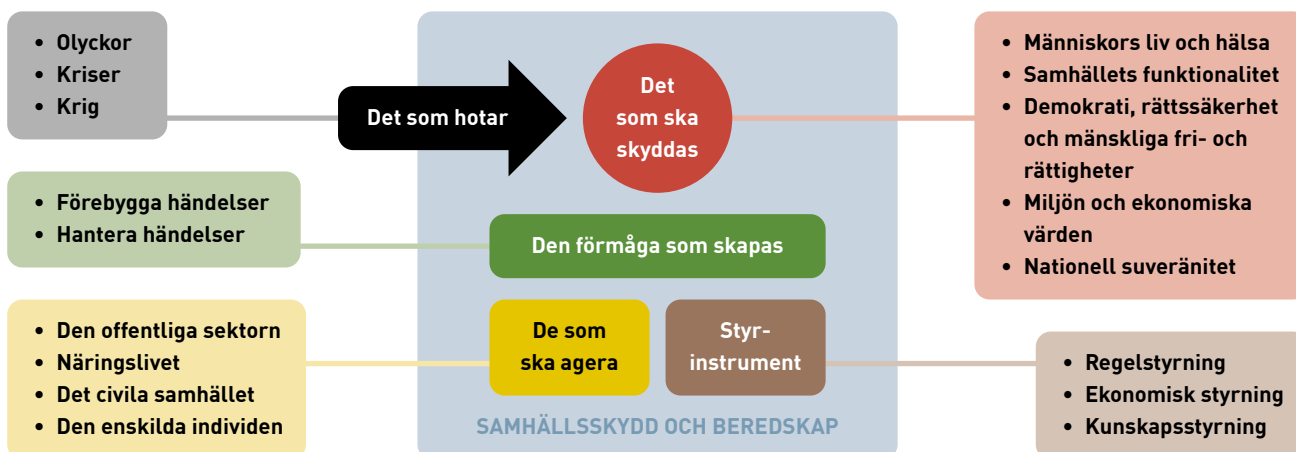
- Olyckor
- Kriser
- Krig

Det som hotar

Det som ska skyddas

- Människors liv och hälsa
- Samhällets funktionalitet
- Demokrati, rättssäkerhet och mänskliga fri- och rättigheter
- Miljön och ekonomiska värden
- Nationell suveränitet

- Förebygga händelser
- Hantera händelser

Den förmåga som skapas

- Den offentliga sektorn
- Näringslivet
- Det civila samhället
- Den enskilda individen

De som ska agera

Styr-instrument

- Regelstyrning
- Ekonomisk styrning
- Kunskapsstyrning

SAMHÄLLSSKYDD OCH BEREDSKAP